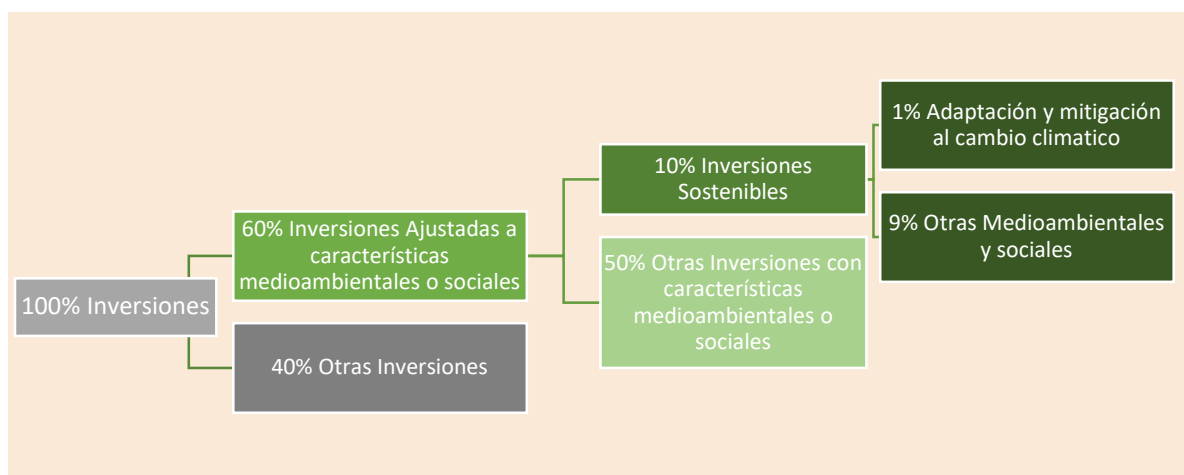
100% Inversiones

60% Inversiones Ajustadas a características medioambientales o sociales

40% Otras Inversiones

10% Inversiones Sostenibles

50% Otras Inversiones con características medioambientales o sociales

1% Adaptación y mitigación al cambio climatico

9% Otras Medioambientales y sociales